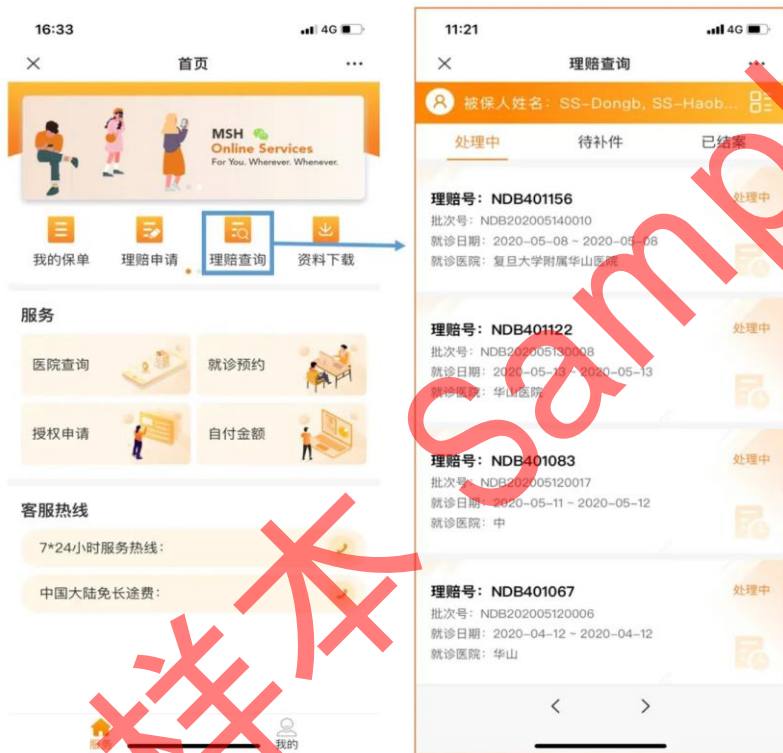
16:33 4G

首页

MSH Online Services
For You. Wherever. Whenever.

我的保单 理赔申请 理赔查询 资料下载

服务

医院查询 就诊预约

授权申请 自付金额

客服热线

7*24小时服务热线：

中国大陆免长途费：

服务 我的

样本

11:21 4G

理赔查询

被保人姓名：SS-Dongb, SS-Haob...

处理中 待补件 已结案

理赔号：NDB401156
批次号：NDB202005140010
就诊日期：2020-05-08 ~ 2020-05-08
就诊医院：复旦大学附属华山医院
处理中

理赔号：NDB401122
批次号：NDB202005130008
就诊日期：2020-05-13 ~ 2020-05-13
就诊医院：华山医院
处理中

理赔号：NDB401083
批次号：NDB202005120017
就诊日期：2020-05-11 ~ 2020-05-12
就诊医院：中
处理中

理赔号：NDB401067
批次号：NDB202005120006
就诊日期：2020-04-12 ~ 2020-04-12
就诊医院：华山
处理中

< >

Samp